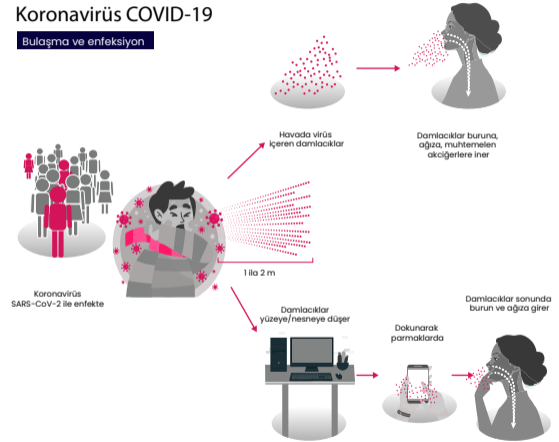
Koronavirüs COVID-19

Bulaşma ve enfeksiyon

Havada virüs içeren damlacıklar

Damlacıklar buruna, ağıza, muhtemelen akciğerlere iner

Koronavirüs SARS-CoV-2 ile enfekte

1 ila 2 m

Damlacıklar yüzeye/nesneye düşer

Dokunarak parmaklarda

Damlacıklar sonunda burun ve ağıza girer